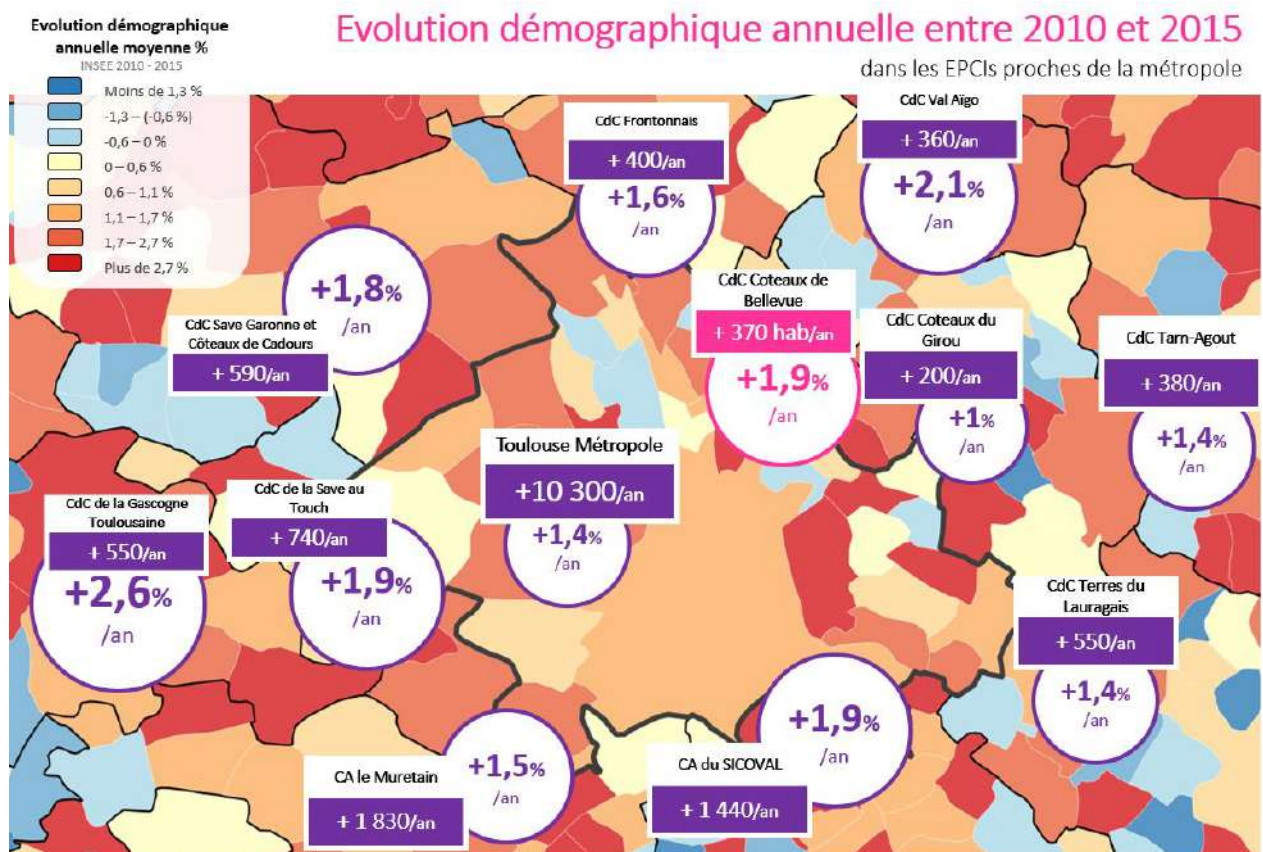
Evolution démographique annuelle moyenne %
INSEE 2010 - 2015

Moins de 1,3 %
-1,3 – (-0,6 %)
-0,6 – 0 %
0 – 0,6 %
0,6 – 1,1 %
1,1 – 1,7 %
1,7 – 2,7 %
Plus de 2,7 %

Evolution démographique annuelle entre 2010 et 2015

dans les EPCIs proches de la métropole

CdC Frontonnais
+ 400/an
+1,6%
/an

CdC Val Aïgo
+ 360/an
+2,1%
/an

+1,8%
/an
CdC Save Garonne et Côteaux de Cadours
+ 590/an

CdC Coteaux de Bellevue
+ 370 hab/an
+1,9%
/an

CdC Coteaux du Girou
+ 200/an
+1%
/an

CdC Tarn-Agout
+ 380/an
+1,4%
/an

Toulouse Métropole
+10 300/an
+1,4%
/an

CdC de la Gascogne Toulousaine
+ 550/an
+2,6%
/an

CdC de la Save au Touch
+ 740/an
+1,9%
/an

CdC Terres du Lauragais
+ 550/an
+1,4%
/an

+1,5%
/an
CA le Muretain
+ 1 830/an

+1,9%
/an
CA du SICOVAL
+ 1 440/an